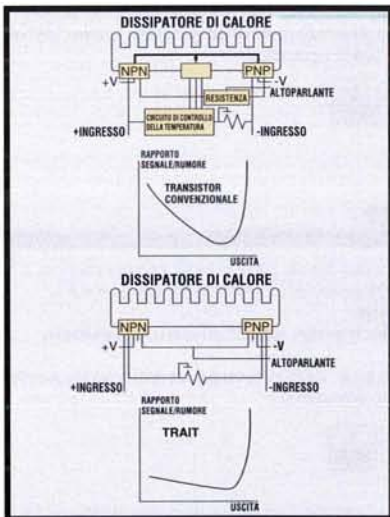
DISSIPATORE DI CALORE

NPN

PNP

+V

-V

ALTOPARLANTE

RESISTENZA

CIRCUITO DI CONTROLLO DELLA TEMPERATURA

+INGRESSO

-INGRESSO

RAPPORTO SEGNALE/RUMORE

TRANSISTOR CONVENZIONALE

USCITA

DISSIPATORE DI CALORE

NPN

PNP

+V

-V

ALTOPARLANTE

+INGRESSO

-INGRESSO

RAPPORTO SEGNALE/RUMORE

TRAIT

USCITA